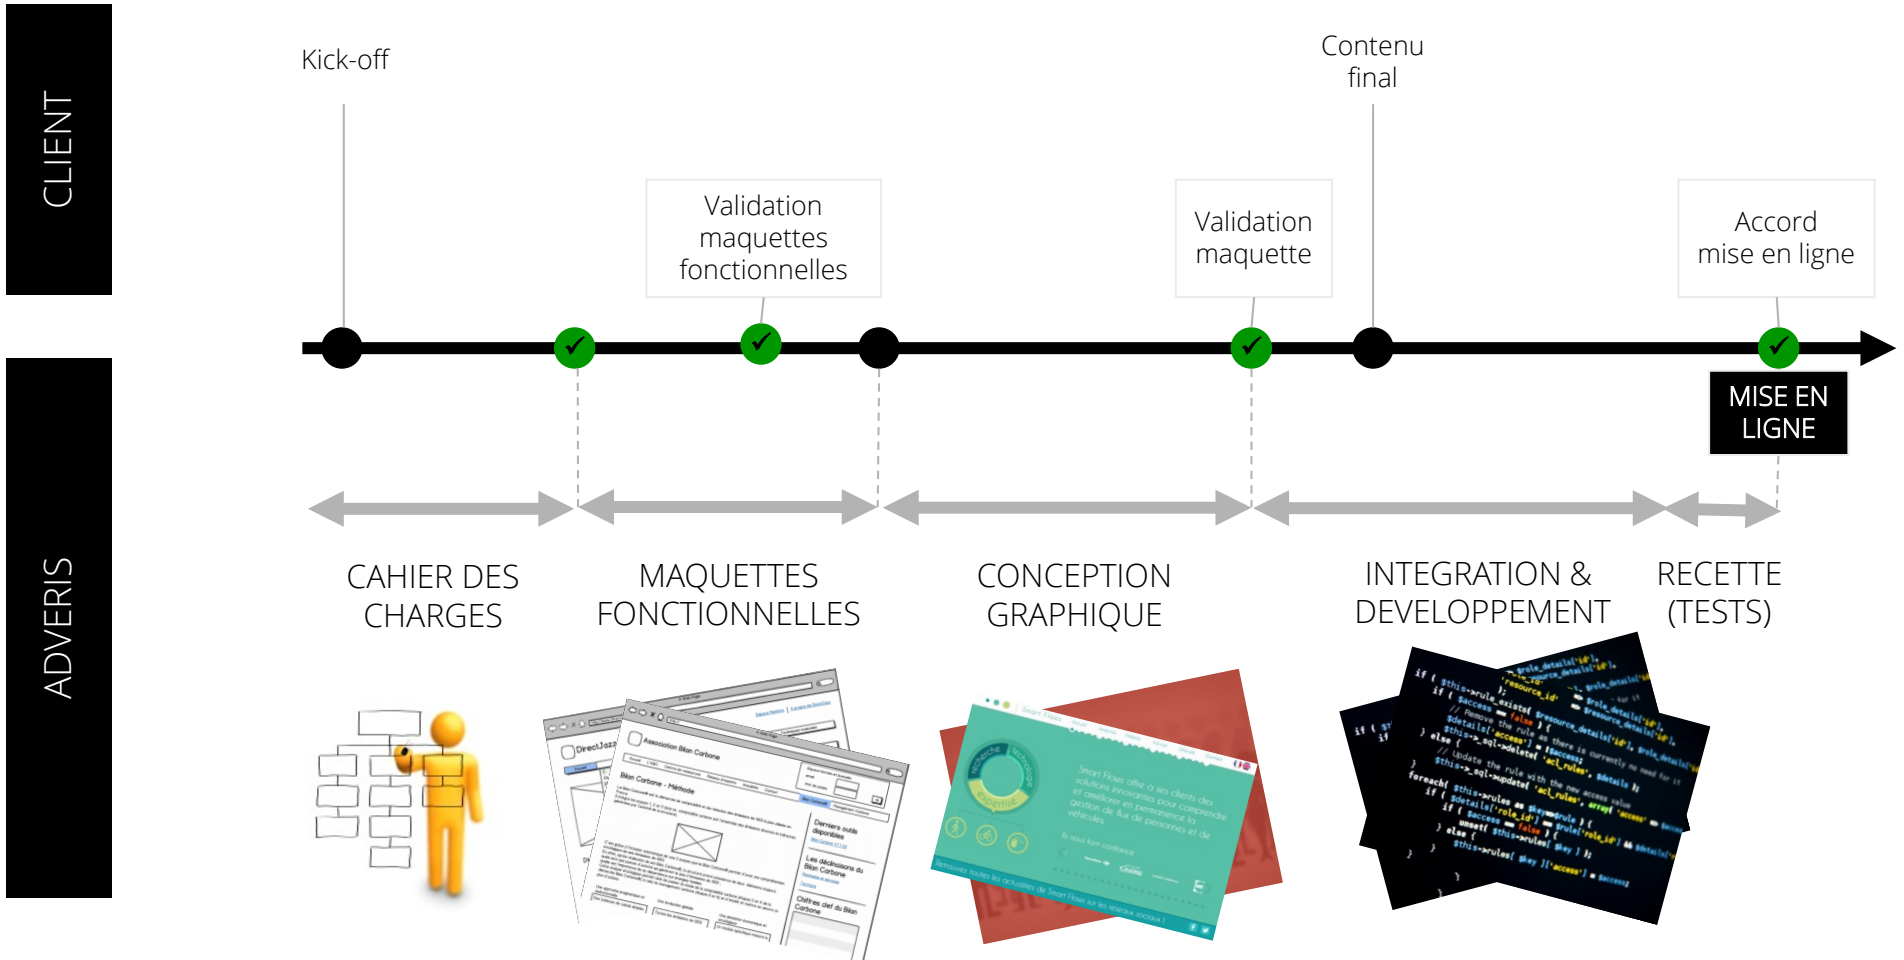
CLIENT

ADVERIS

Kick-off

Validation maquettes fonctionnelles

Validation maquette

Contenu final

Accord mise en ligne

MISE EN LIGNE

CAHIER DES CHARGES

MAQUETTES FONCTIONNELLES

CONCEPTION GRAPHIQUE

INTEGRATION & DEVELOPPEMENT

RECETTE (TESTS)